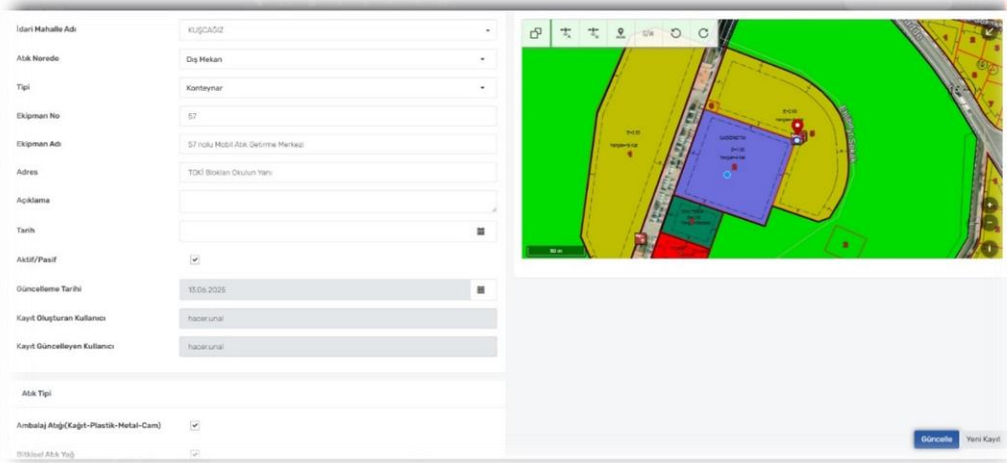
İdari Mahalle Adı
KUŞCAĞIZ

Atık Nerede
Dış Mekan

Tipi
Konteynar

Ekipman No
57

Ekipman Adı
57 nolu Mobil Atık Getirme Merkezi

Adres
TOKİ Blokları Okulun Yanı

Açıklama

Tarih

Aktif/Pasif

Güncelleme Tarihi
13.06.2025

Kayıt Oluşturan Kullanıcı
hacer.unal

Kayıt Güncelleyen Kullanıcı
hacer.unal

Atık Tipi

Ambalaj Atığı(Kağıt-Plastik-Metal-Cam)

Bitkisel Atık Yağ

50 m

Güncelle
Yeni Kayıt